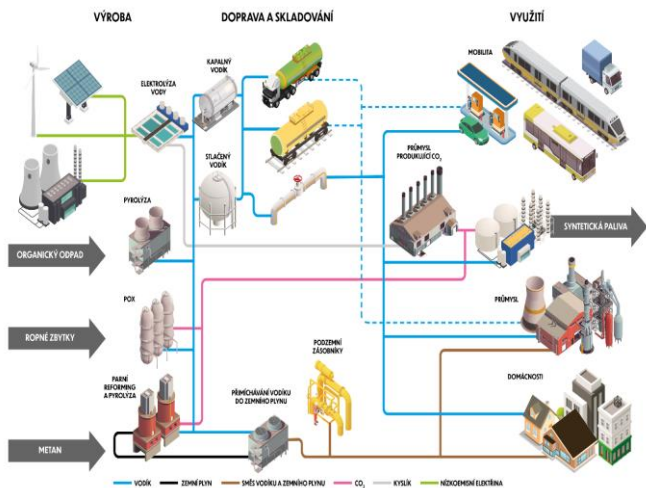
VÝROBA

DOPRAVA A SKLADOVÁNÍ

VYUŽITÍ

ELEKTROLÝZA VODY

KAPALNÝ VODÍK

STLAČENÝ VODÍK

MOBILITA

PRŮMYSL PRODUKUJÍCÍ $CO_2$

PYROLÝZA

ORGANICKÝ ODPAD

SYNTETICKÁ PALIVA

POX

PRŮMYSL

ROPNÉ ZBYTKY

PODZEMNÍ ZÁSOBNÍKY

PARNÍ REFORMING A PYROLÝZA

PŘIMÍCHÁVÁNÍ VODÍKU DO ZEMNÍHO PLYNU

DOMÁCNOSTI

METAN

VODÍK

ZEMNÍ PLYN

SMĚS VODÍKU A ZEMNÍHO PLYNU

$CO_2$

KYSLÍK

NÍZKOEMISNÍ ELEKTŘINA